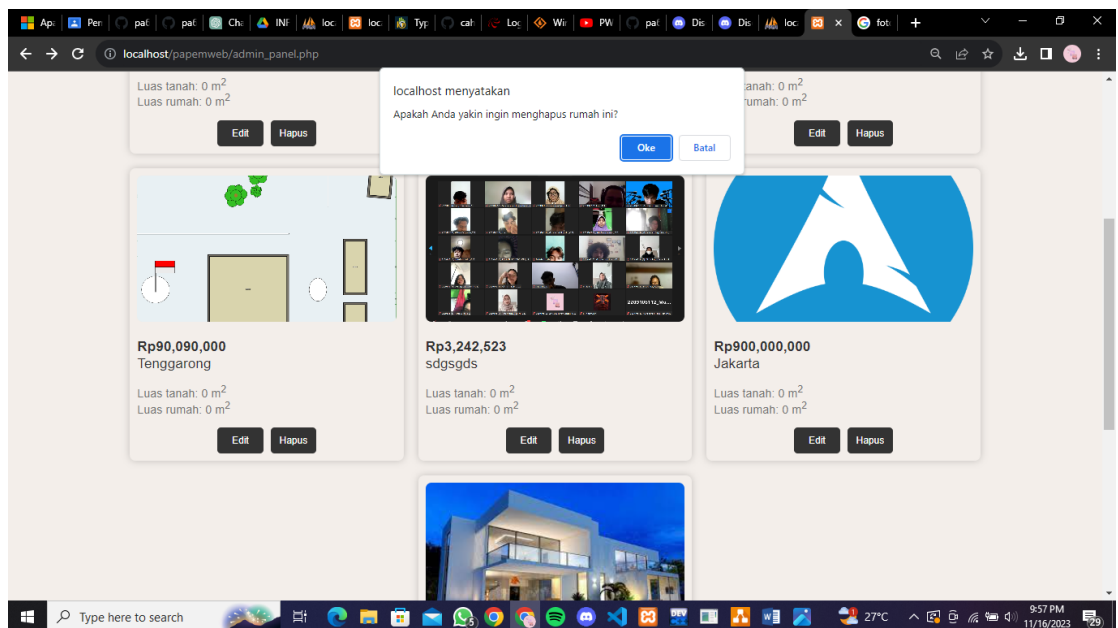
Ap | Per | pat | pat | Cha | INF | loc | loc | Typ | cah | Log | Wi | PW | pat | Dis | Dis | loc | × | foto | +

localhost/papemweb/admin_panel.php

Luas tanah: 0 m$^2$
Luas rumah: 0 m$^2$

Edit Hapus

localhost menyatakan

Apakah Anda yakin ingin menghapus rumah ini?

Oke Batal

tanah: 0 m$^2$
rumah: 0 m$^2$

Edit Hapus

Rp90,090,000
Tenggarong

Luas tanah: 0 m$^2$
Luas rumah: 0 m$^2$

Edit Hapus

Rp3,242,523
sdgsgds

Luas tanah: 0 m$^2$
Luas rumah: 0 m$^2$

Edit Hapus

Rp900,000,000
Jakarta

Luas tanah: 0 m$^2$
Luas rumah: 0 m$^2$

Edit Hapus

Type here to search

27°C

9:57 PM
11/16/2023

29